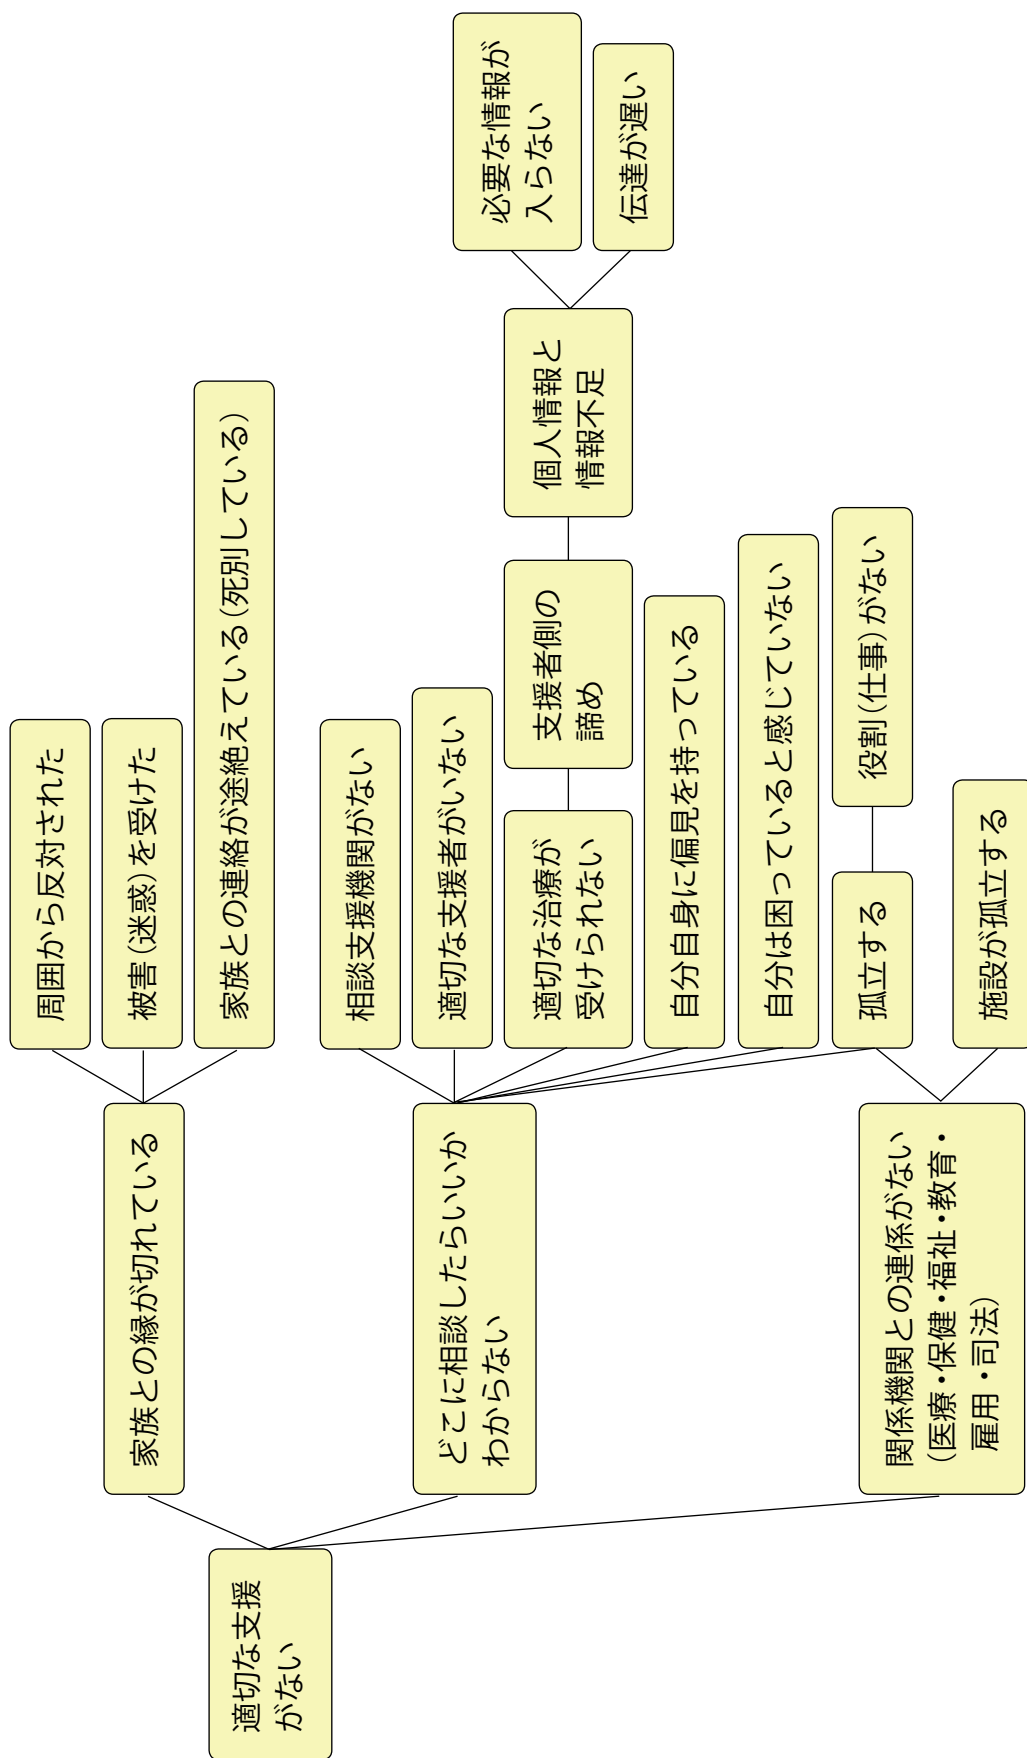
適切な支援がない

家族との縁が切れている

周囲から反対された

被害（迷惑）を受けた

家族との連絡が途絶えている（死別している）

どこに相談したらいいかわからない

相談支援機関がない

適切な支援者がいない

適切な治療が受けられない

支援者側の諦め

個人情報と情報不足

必要な情報が入らない

伝達が遅い

自分自身に偏見を持っている

自分は困っていると感じていない

孤立する

役割（仕事）がない

関係機関との連係がない（医療・保健・福祉・教育・雇用・司法）

施設が孤立する